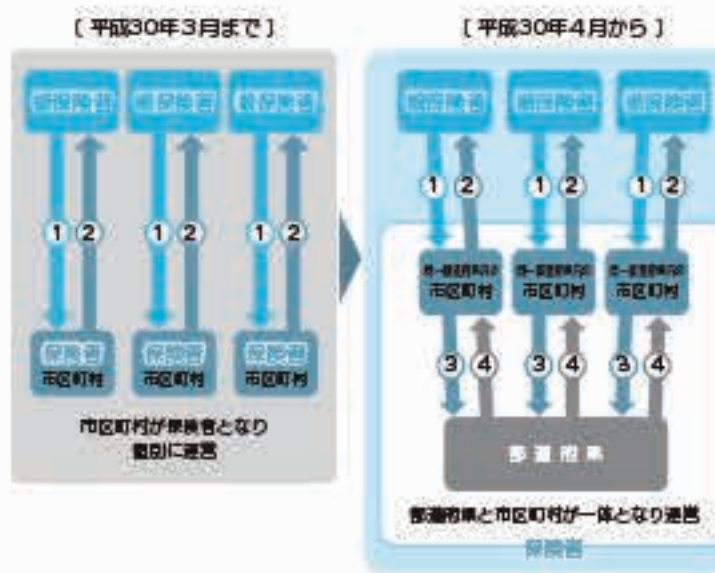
〔 平成30年3月まで 〕

被保険者 被保険者 被保険者

① ② ① ② ① ②

保険者 市区町村 保険者 市区町村 保険者 市区町村

市区町村が保険者となり 個別に運営

〔 平成30年4月から 〕

被保険者 被保険者 被保険者

① ② ① ② ① ②

同一都道府県内の 市区町村 同一都道府県内の 市区町村 同一都道府県内の 市区町村

③ ④ ③ ④ ③ ④

都道府県

都道府県と市区町村が一体となり運営

保険者